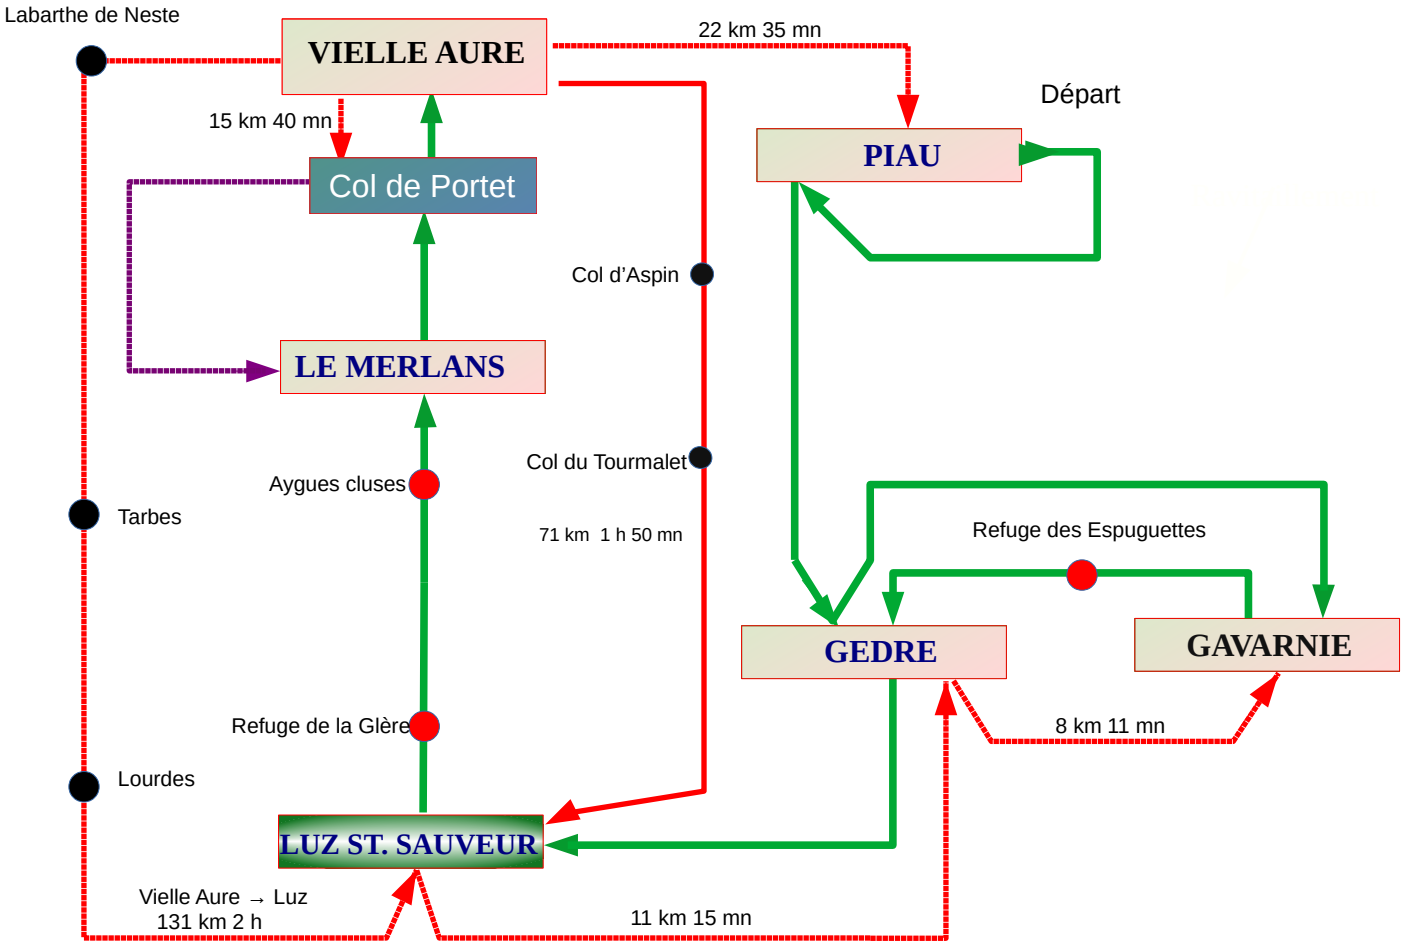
Labarthe de Neste

VIELLE AURE

22 km 35 mn

Départ

PIAU

15 km 40 mn

Col de Portet

Col d’Aspin

LE MERLANS

Col du Tourmalet

Aygues cluses

Tarbes

71 km 1 h 50 mn

Refuge des Espuguettes

GEDRE

GAVARNIE

8 km 11 mn

Refuge de la Glère

Lourdes

LUZ ST. SAUVEUR

Vielle Aure → Luz
131 km 2 h

11 km 15 mn